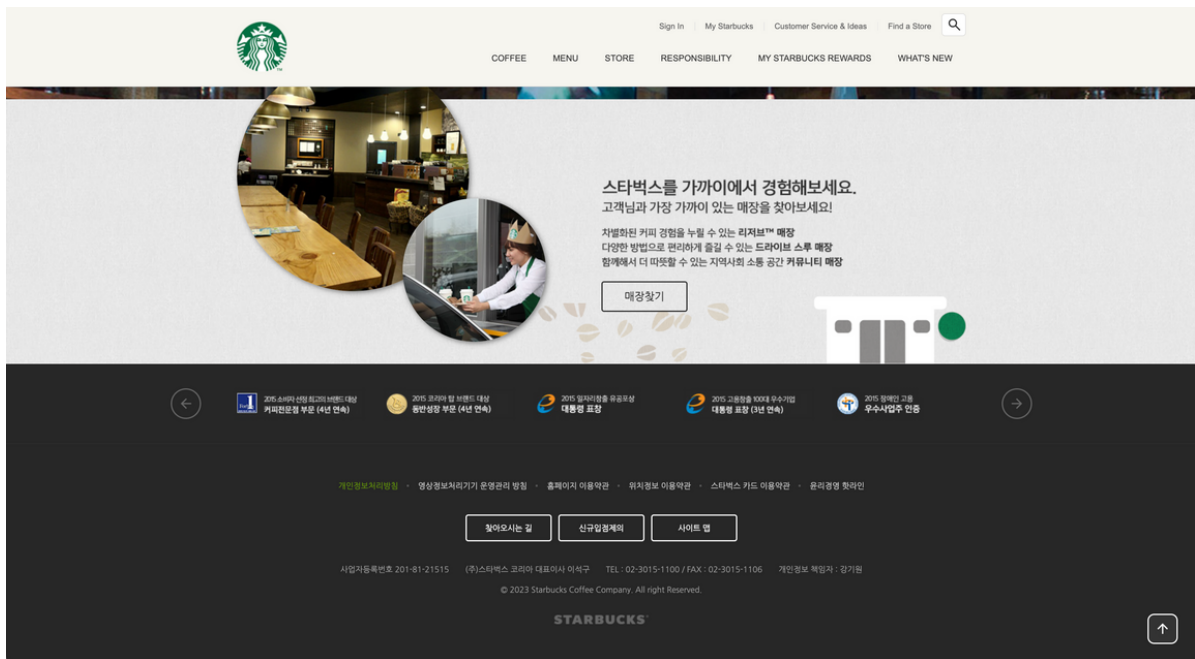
Sign In | My Starbucks | Customer Service & Ideas | Find a Store

COFFEE MENU STORE RESPONSIBILITY MY STARBUCKS REWARDS WHAT'S NEW

스타벅스를 가까이에서 경험해보세요.
고객님과 가장 가까이 있는 매장을 찾아보세요!

차별화된 커피 경험을 누릴 수 있는 리저브™ 매장
다양한 방법으로 편리하게 즐길 수 있는 드라이브 스루 매장
함께해서 더 따뜻할 수 있는 지역사회 소통 공간 커뮤니티 매장

매장찾기

2015 소비자 선정 최고의 브랜드 대상 커피전문점 부문 (4년 연속)
2015 코리아 탑 브랜드 대상 동반성장 부문 (4년 연속)
2015 일자리창출 유공포상 대통령 표창
2015 고용창출 100대 우수기업 대통령 표창 (3년 연속)
2015 장애인 고용 우수사업주 인증

개인정보처리방침 · 영상정보처리기기 운영관리 방침 · 홈페이지 이용약관 · 위치정보 이용약관 · 스타벅스 카드 이용약관 · 윤리경영 핫라인

찾아오시는 길 신규입점제의 사이트 맵

사업자등록번호 201-81-21515 (주)스타벅스 코리아 대표이사 이석구 TEL : 02-3015-1100 / FAX : 02-3015-1106 개인정보 책임자 : 강기원
© 2023 Starbucks Coffee Company. All right Reserved.

STARBUCKS